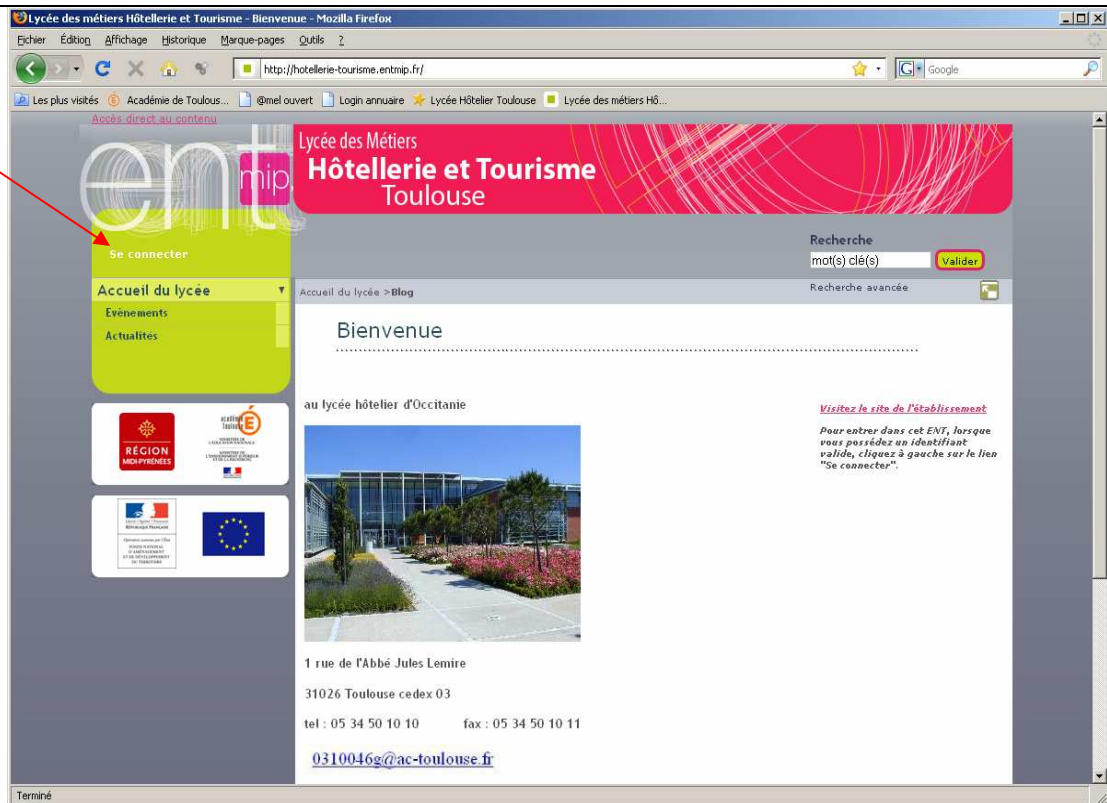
Lycée des métiers Hôtellerie et Tourisme - Bienvenue - Mozilla Firefox

Fichier Édition Affichage Historique Marque-pages Outils ?

http://hotellerie-tourisme.entmip.fr/

Google

Les plus visités Académie de Toulous... @mel ouvert Login annuaire Lycée Hôtelier Toulouse Lycée des métiers Hô...

Accès direct au contenu

ent mip

Lycée des Métiers
Hôtellerie et Tourisme
Toulouse

Se connecter

Recherche
mot(s) clé(s) Valider
Recherche avancée

Accueil du lycée
Evènements
Actualités

Accueil du lycée >Blog

Bienvenue

RÉGION MIDI-PYRÉNÉES

académie Toulouse

au lycée hôtelier d'Occitanie

Visitez le site de l'établissement

Pour entrer dans cet ENT, lorsque vous possédez un identifiant valide, cliquez à gauche sur le lien "Se connecter".

1 rue de l'Abbé Jules Lemire

31026 Toulouse cedex 03

tel : 05 34 50 10 10 fax : 05 34 50 10 11

0310046g@ac-toulouse.fr

Terminé